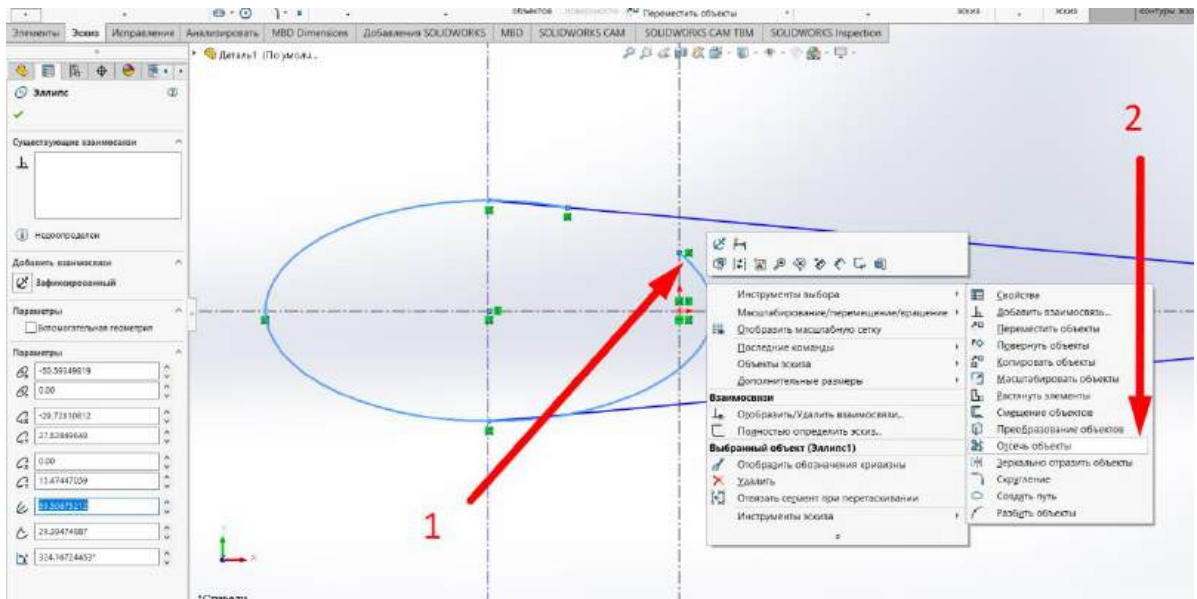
объектов Переместить объекты эскиз эскиз контуры эск

Элементы Эскиз Исправление Анализировать MBD Dimensions Добавления SOLIDWORKS MBD SOLIDWORKS CAM SOLIDWORKS CAM TBM SOLIDWORKS Inspection

Деталь1 (По умолч...

Эллипс

Существующие взаимосвязи

Недоопределен

Добавить взаимосвязи

Зафиксированный

Параметры

Вспомогательная геометрия

Параметры

-50.59349819

0.00

-29.72310812

27.82889648

0.00

13.47447039

93.30875212

29.39474087

324.16724453°

Инструменты выбора

Масштабирование/перемещение/вращение

Отобразить масштабную сетку

Последние команды

Объекты эскиза

Дополнительные размеры

Взаимосвязи

Отобразить/Удалить взаимосвязи...

Полностью определить эскиз...

Выбранный объект (Эллипс1)

Отобразить обозначения кривизны

Удалить

Отвязать сегмент при перетаскивании

Инструменты эскиза

Свойства

Добавить взаимосвязь...

Переместить объекты

Повернуть объекты

Копировать объекты

Масштабировать объекты

Растянуть элементы

Смещение объектов

Преобразование объектов

Отсечь объекты

Зеркально отразить объекты

Скругление

Создать путь

Разбить объекты

1

2

*Спереди